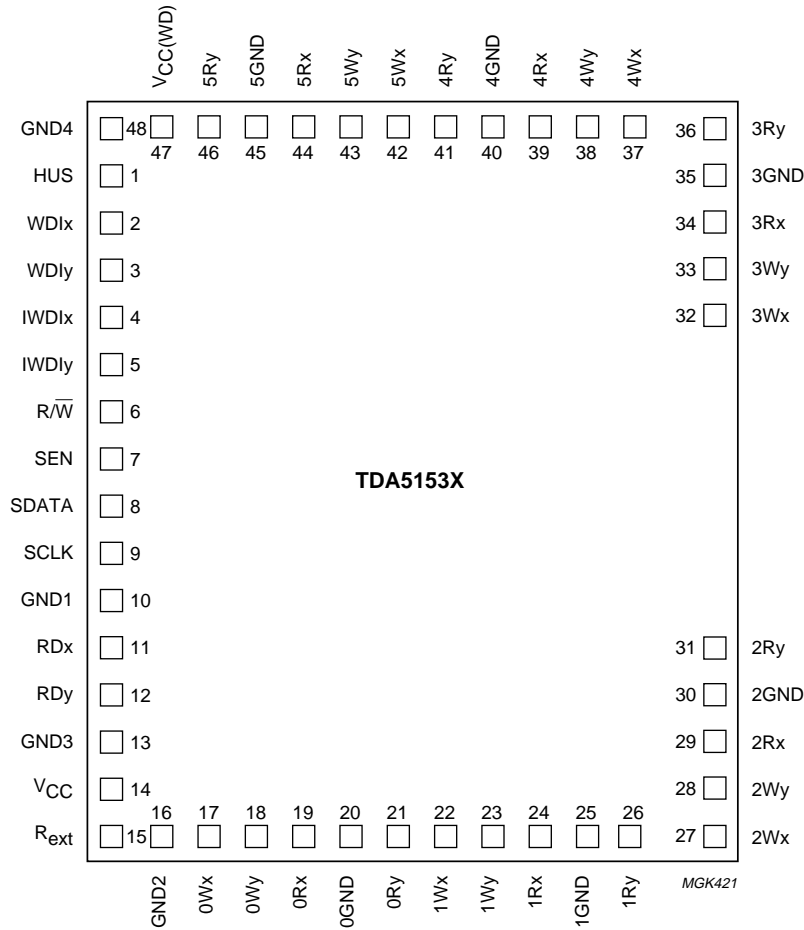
$V_{CC(WD)}$ 5Ry 5GND 5Rx 5Wy 5Wx 4Ry 4GND 4Rx 4Wy 4Wx

GND4 48 47 46 45 44 43 42 41 40 39 38 37 36 3Ry

HUS 1 35 3GND

WDIx 2 34 3Rx

WDIy 3 33 3Wy

IWDIx 4 32 3Wx

IWDIy 5

$R/\overline{W}$ 6

SEN 7

TDA5153X

SDATA 8

SCLK 9

GND1 10

RDx 11 31 2Ry

RDy 12 30 2GND

GND3 13 29 2Rx

$V_{CC}$ 14 28 2Wy

$R_{ext}$ 15 16 17 18 19 20 21 22 23 24 25 26 27 2Wx

GND2 0Wx 0Wy 0Rx 0GND 0Ry 1Wx 1Wy 1Rx 1GND 1Ry

MGK421